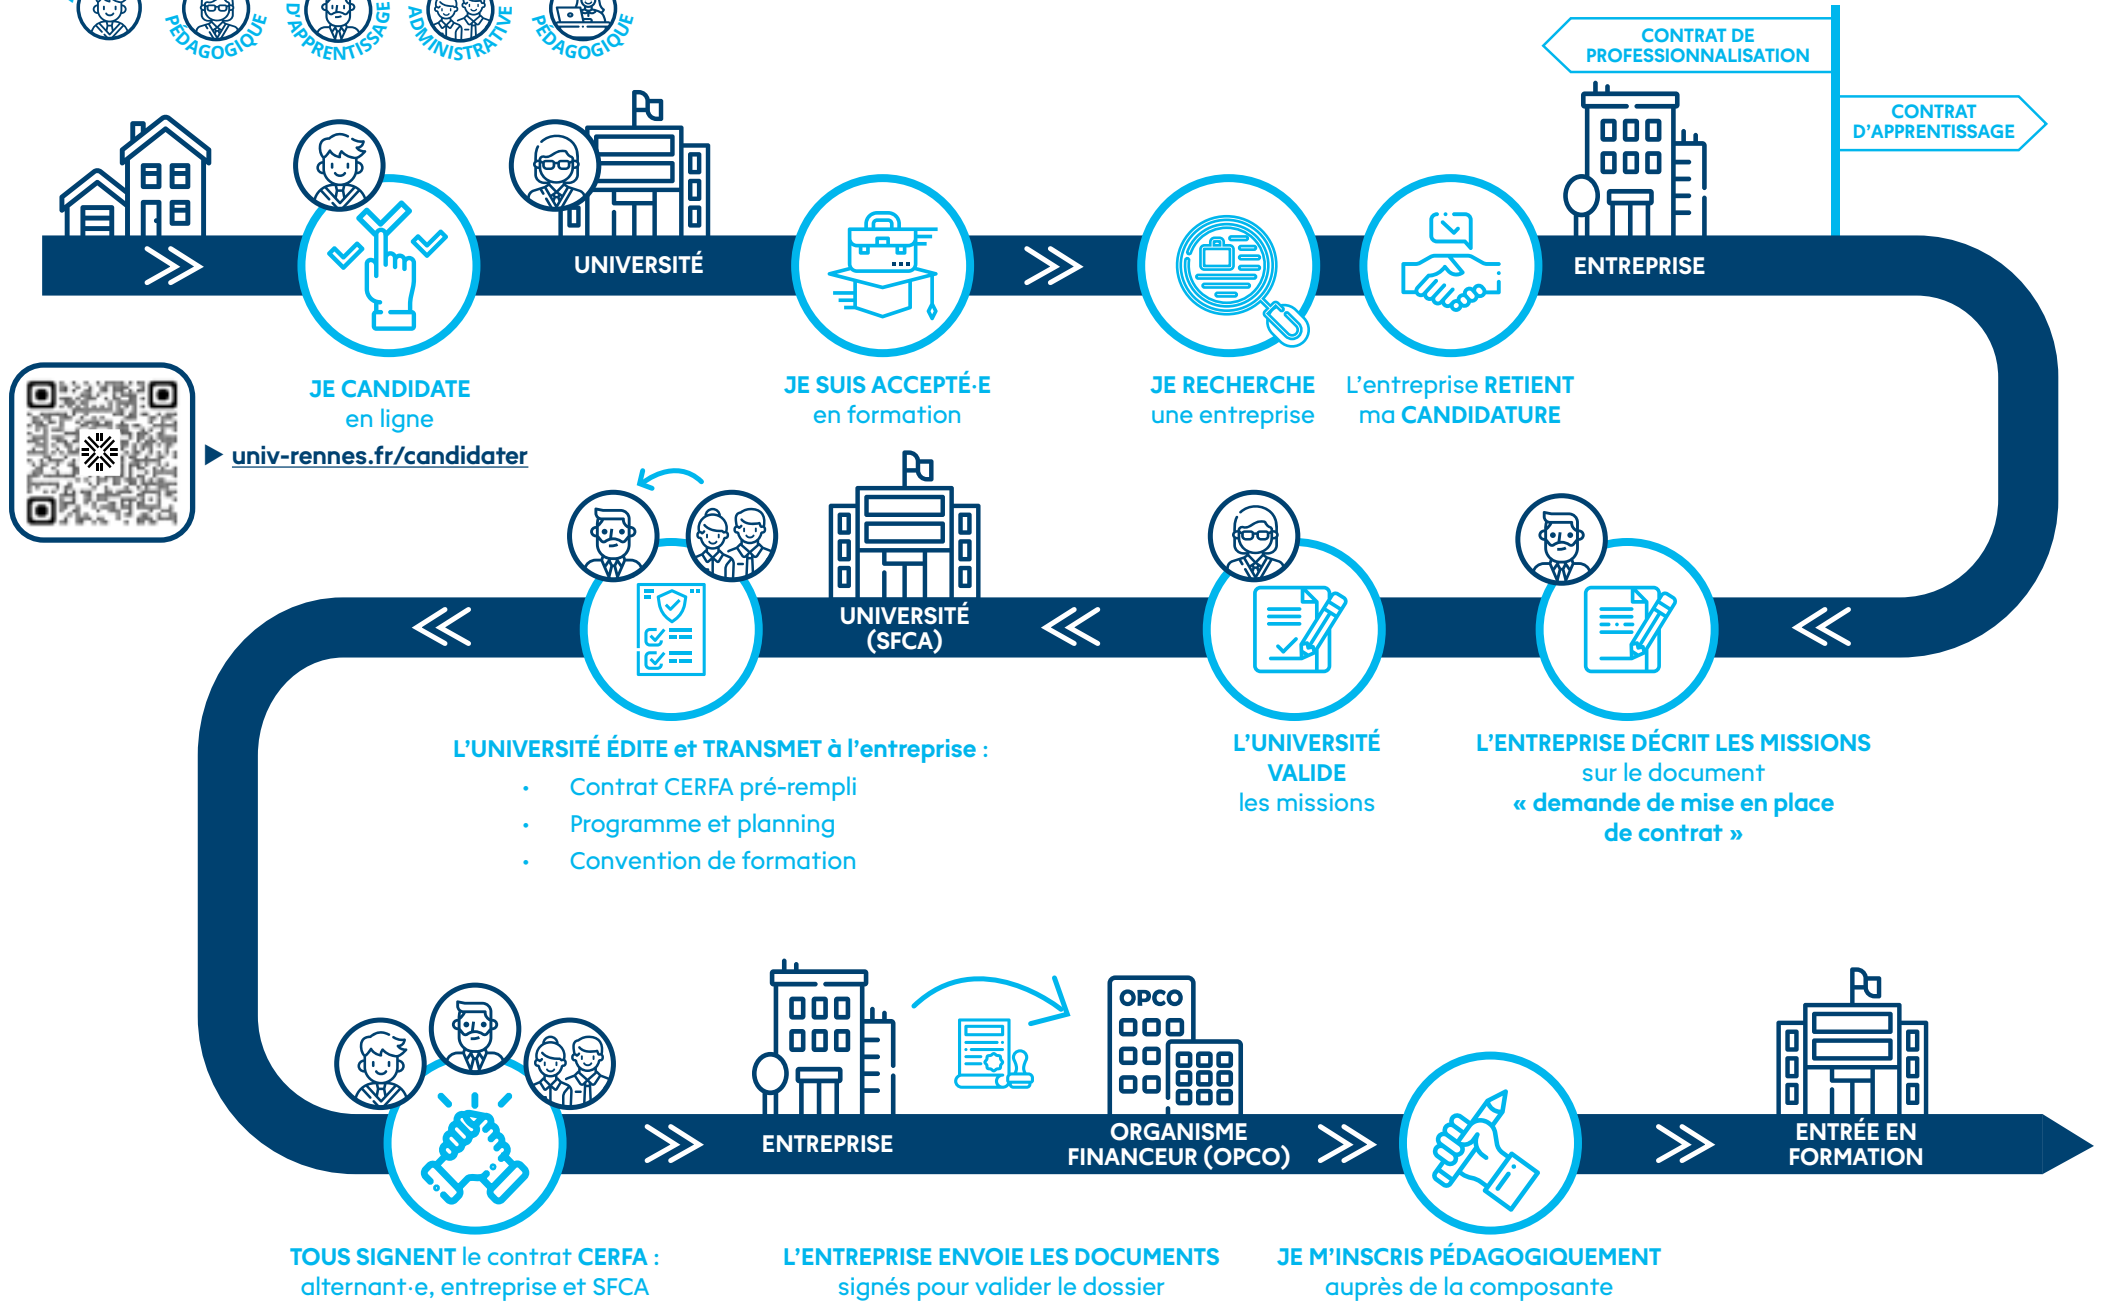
PÉDAGOGIQUE D'APPRENTISSAGE ADMINISTRATIVE PÉDAGOGIQUE

CONTRAT DE PROFESSIONNALISATION

CONTRAT D'APPRENTISSAGE

UNIVERSITÉ

ENTREPRISE

JE CANDIDATE en ligne

▶ univ-rennes.fr/candidater

JE SUIS ACCEPTÉ·E en formation

JE RECHERCHE une entreprise

L'entreprise RETIENT ma CANDIDATURE

UNIVERSITÉ (SFCA)

L'UNIVERSITÉ ÉDITE et TRANSMET à l'entreprise :
- Contrat CERFA pré-rempli
- Programme et planning
- Convention de formation

L'UNIVERSITÉ VALIDE les missions

L'ENTREPRISE DÉCRIT LES MISSIONS sur le document « demande de mise en place de contrat »

ENTREPRISE

OPCO

ORGANISME FINANCEUR (OPCO)

ENTRÉE EN FORMATION

TOUS SIGNENT le contrat CERFA : alternant·e, entreprise et SFCA

L'ENTREPRISE ENVOIE LES DOCUMENTS signés pour valider le dossier

JE M'INSCRIS PÉDAGOGIQUEMENT auprès de la composante